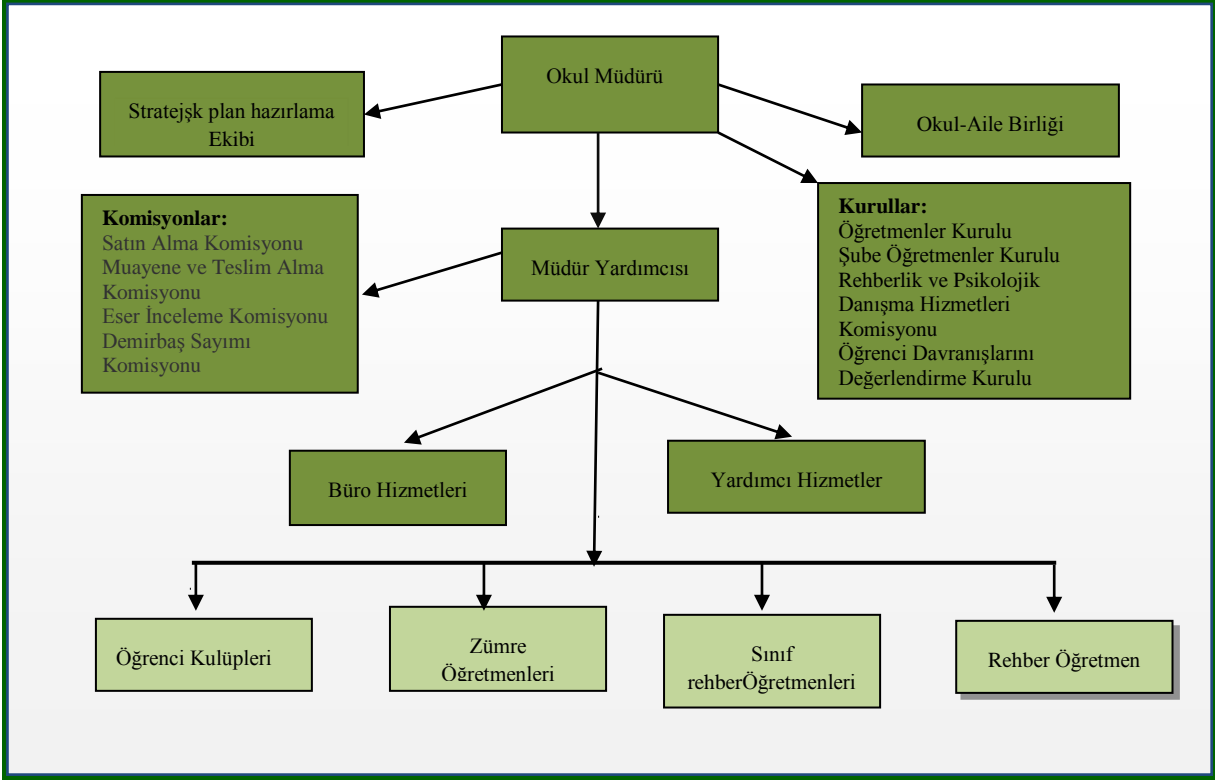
Okul Müdürü

Stratejşk plan hazırlama Ekibi

Okul-Aile Birliği

Komisyonlar:
Satın Alma Komisyonu
Muayene ve Teslim Alma Komisyonu
Eser İnceleme Komisyonu
Demirbaş Sayımı Komisyonu

Müdür Yardımcısı

Kurullar:
Öğretmenler Kurulu
Şube Öğretmenler Kurulu
Rehberlik ve Psikolojik Danışma Hizmetleri Komisyonu
Öğrenci Davranışlarını Değerlendirme Kurulu

Büro Hizmetleri

Yardımcı Hizmetler

Öğrenci Kulüpleri

Zümre Öğretmenleri

Sınıf rehberÖğretmenleri

Rehber Öğretmen